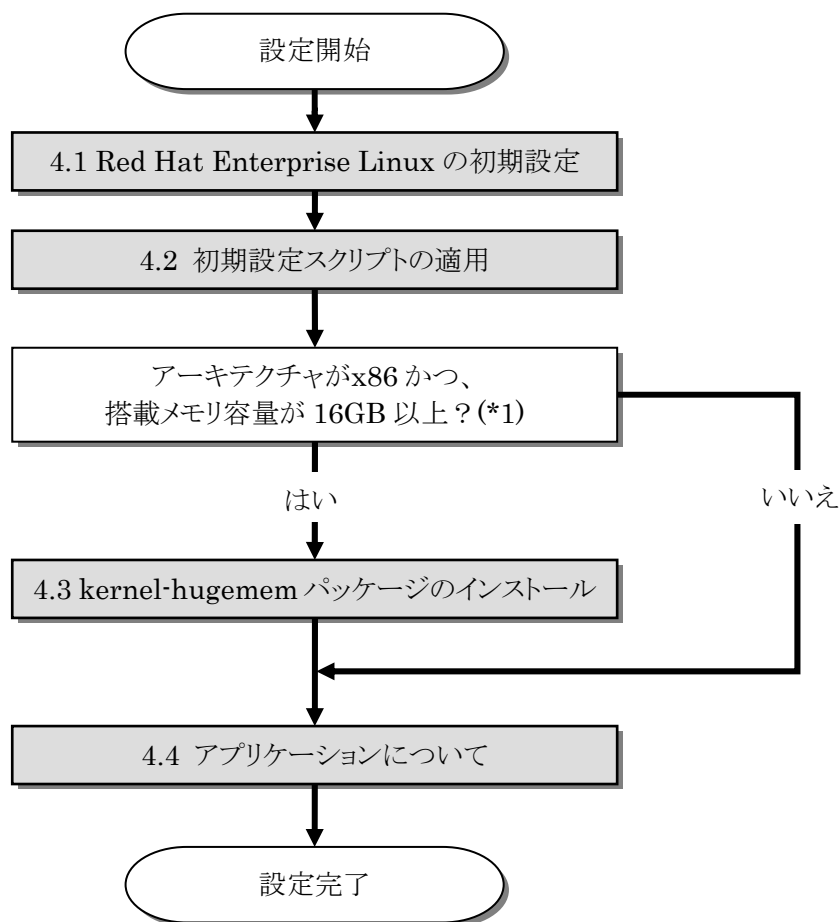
設定開始

4.1 Red Hat Enterprise Linux の初期設定

4.2 初期設定スクリプトの適用

アーキテクチャがx86 かつ、
搭載メモリ容量が 16GB 以上？(*1)

はい

いいえ

4.3 kernel-hugemem パッケージのインストール

4.4 アプリケーションについて

設定完了